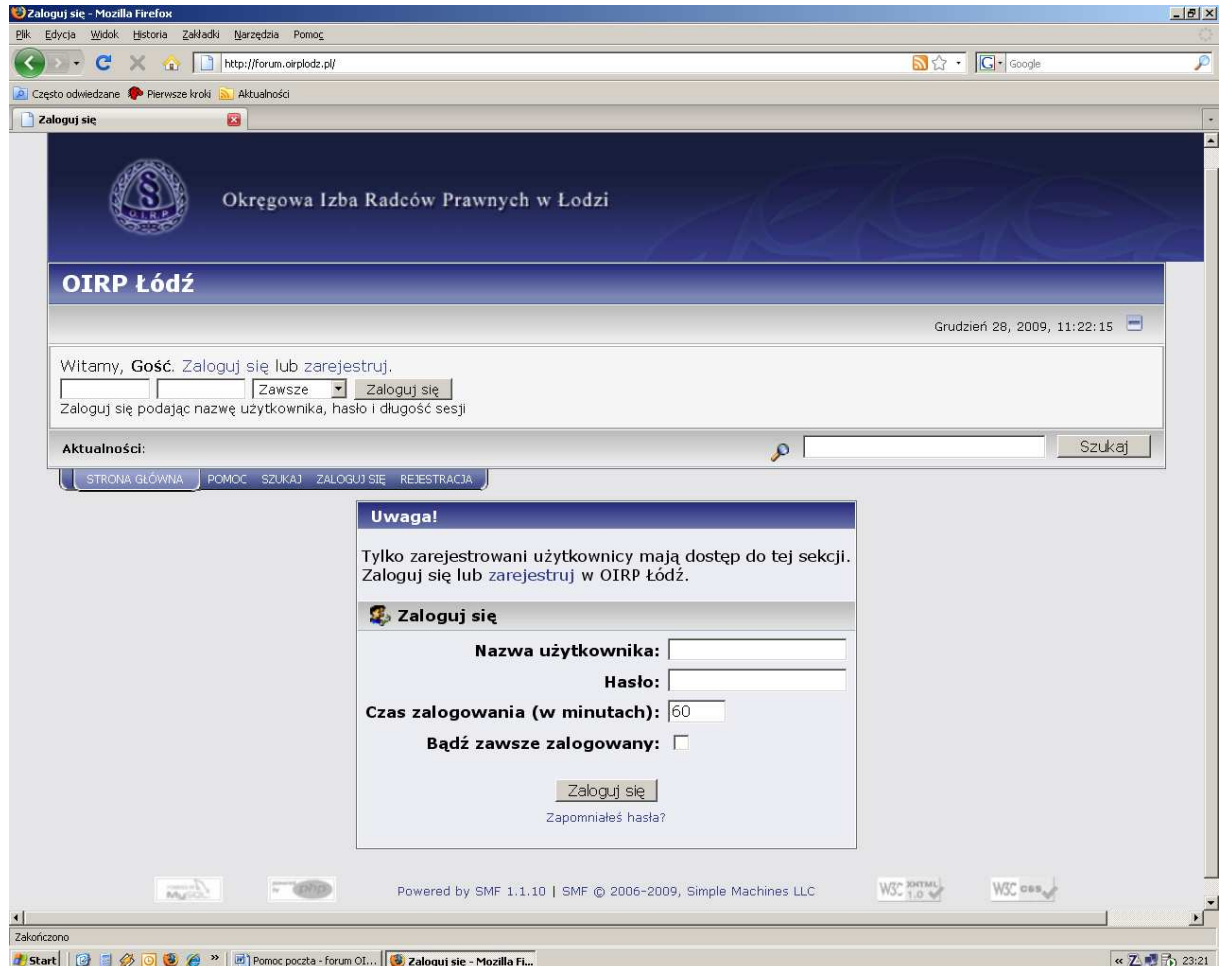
Zaloguj się - Mozilla Firefox

Plik Edycja Widok Historia Zakładki Narzędzia Pomoc

http://forum.oirplodz.pl/

Google

Często odwiedzane Pierwsze kroki Aktualności

Zaloguj się

Okręgowa Izba Radców Prawnych w Łodzi

OIRP Łódź

Grudzień 28, 2009, 11:22:15

Witamy, Gość. Zaloguj się lub zarejestruj.

Zawsze Zaloguj się

Zaloguj się podając nazwę użytkownika, hasło i długość sesji

Aktualności:

Szukaj

STRONA GŁÓWNA POMOC SZUKAJ ZALOGUJ SIĘ REJESTRACJA

Uwaga!

Tylko zarejestrowani użytkownicy mają dostęp do tej sekcji. Zaloguj się lub zarejestruj w OIRP Łódź.

Zaloguj się

Nazwa użytkownika:

Hasło:

Czas zalogowania (w minutach): 60

Bądź zawsze zalogowany:

Zaloguj się

Zapomniałeś hasła?

Powered by SMF 1.1.10 | SMF © 2006-2009, Simple Machines LLC

Zakończono

Start Pomoc poczta - forum OI... Zaloguj się - Mozilla Fi... 23:21